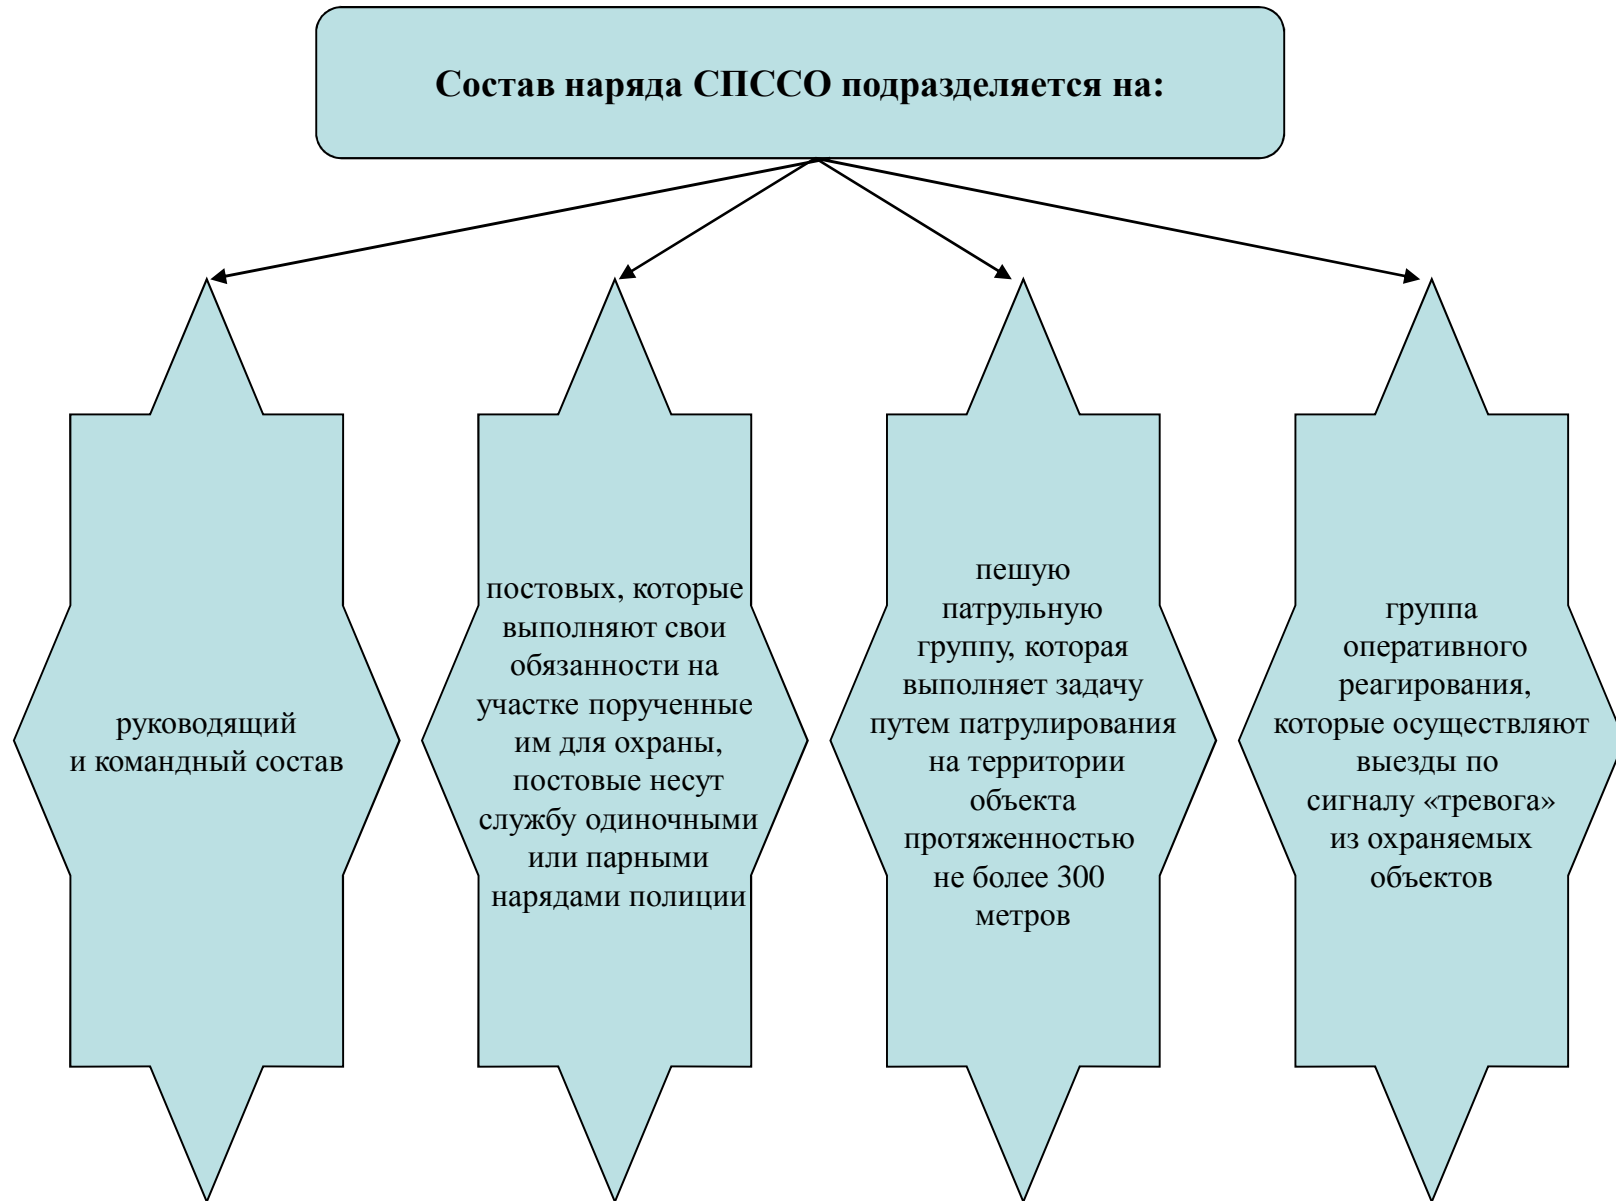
Состав наряда СПССО подразделяется на:

руководящий и командный состав

постовых, которые выполняют свои обязанности на участке порученные им для охраны, постовые несут службу одиночными или парными нарядами полиции

пешую патрульную группу, которая выполняет задачу путем патрулирования на территории объекта протяженностью не более 300 метров

группа оперативного реагирования, которые осуществляют выезды по сигналу «тревога» из охраняемых объектов